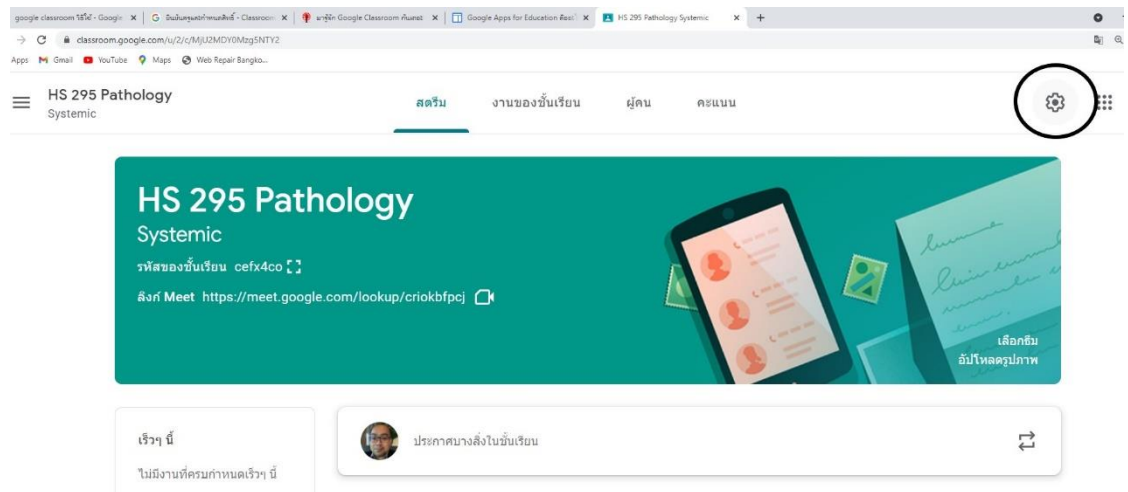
google classroom วิธีใช้ - Google | G ยินดีต้อนรับสู่แดชบอร์ด - Classroom | มารู้จัก Google Classroom กันเถอะ | Google Apps for Education คืออะไร | HS 295 Pathology Systemic | +

classroom.google.com/u/2/c/MjU2MDY0Mzg5NTY2

Apps Gmail YouTube Maps Web Repair Bangko...

HS 295 Pathology
Systemic

สตรีม งานของชั้นเรียน ผู้คน คะแนน

HS 295 Pathology
Systemic

รหัสของชั้นเรียน cefx4co

ลิงก์ Meet https://meet.google.com/lookup/criokbfpcj

เลือกธีม
อัปโหลดรูปภาพ

เร็วๆ นี้

ไม่มีงานที่ครบกำหนดเร็วๆ นี้

ประกาศบางสิ่งในชั้นเรียน